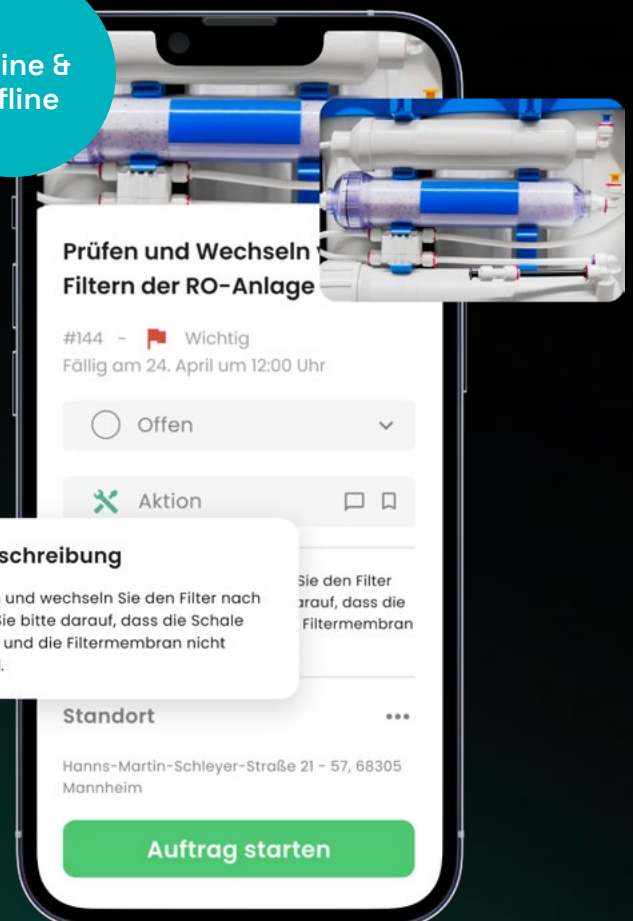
ine &
fline

Prüfen und Wechseln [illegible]
Filtern der RO-Anlage

#144 - Wichtig
Fällig am 24. April um 12:00 Uhr

Offen

Aktion

schreibung
und wechseln Sie den Filter nach
Sie bitte darauf, dass die Schale
und die Filtermembran nicht
.

Sie den Filter
arauf, dass die
Filtermembran

Standort

Hanns-Martin-Schleyer-Straße 21 - 57, 68305 Mannheim

Auftrag starten